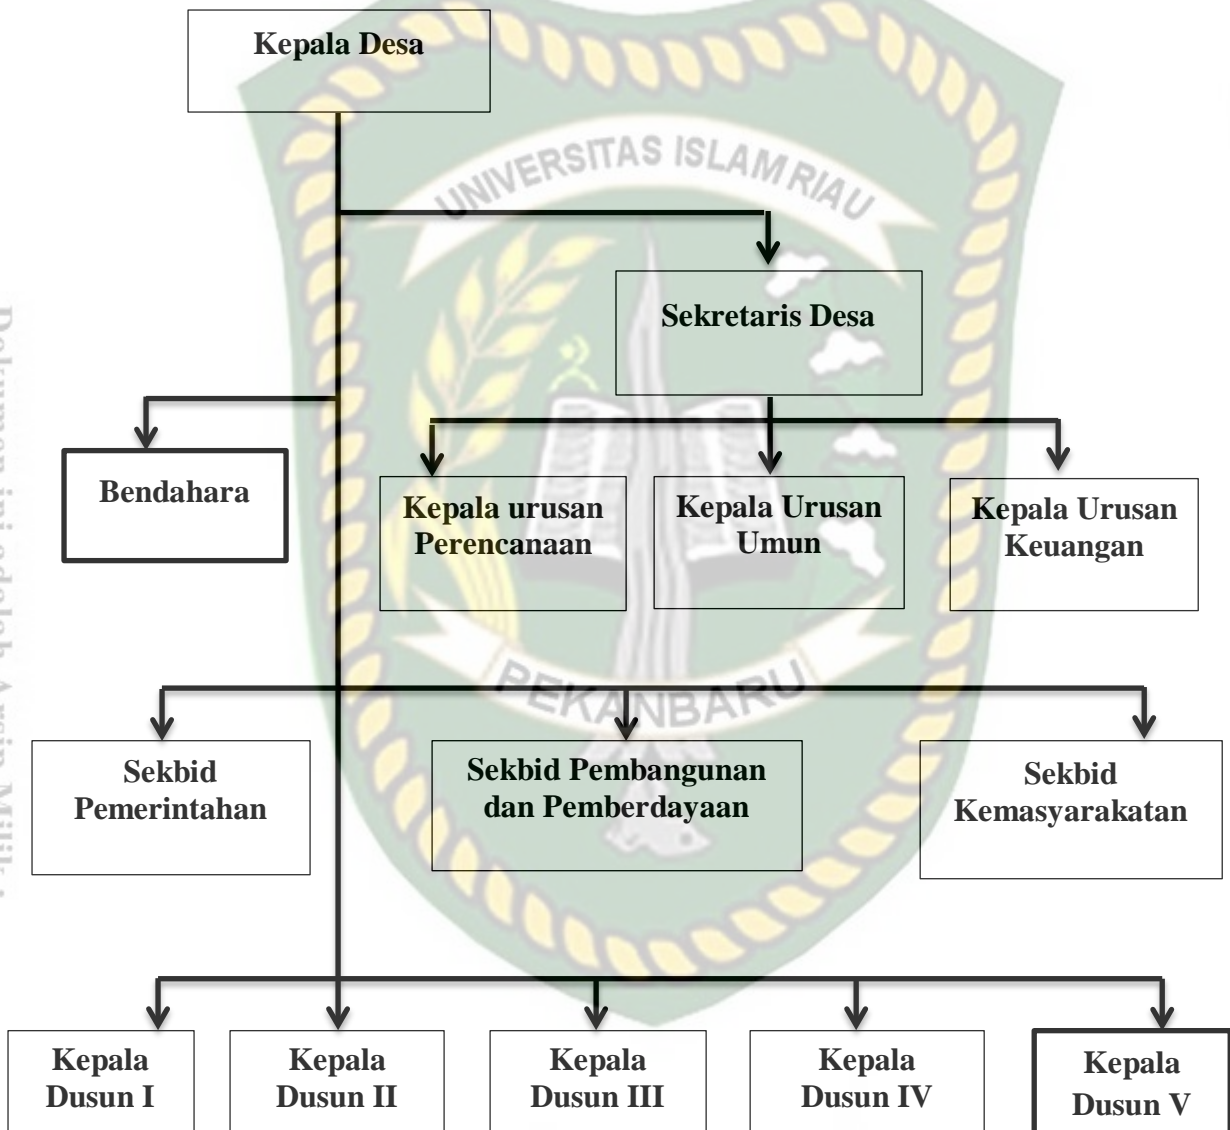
UNIVERSITAS ISLAM RIAU

Kepala Desa

Sekretaris Desa

Bendahara

Kepala urusan Perencanaan

Kepala Urusan Umun

Kepala Urusan Keuangan

PEKANBARU

Sekbid Pemerintahan

Sekbid Pembangunan dan Pemberdayaan

Sekbid Kemasyarakatan

Kepala Dusun I

Kepala Dusun II

Kepala Dusun III

Kepala Dusun IV

Kepala Dusun V

Dokumen ini adalah Arsip Milik